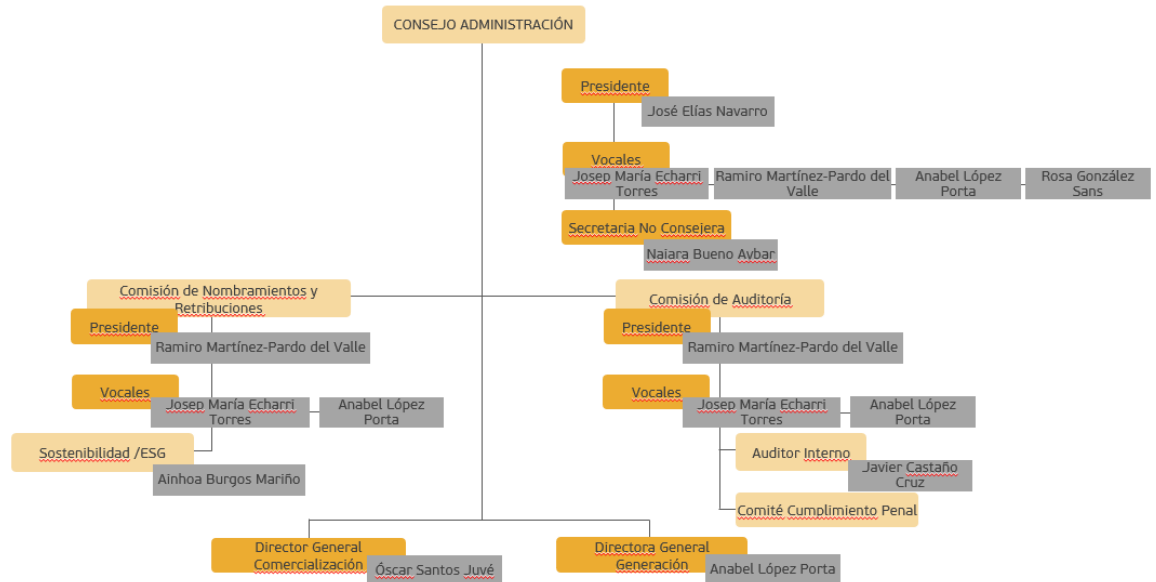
CONSEJO ADMINISTRACIÓN

Presidente
José Elías Navarro

Vocales
Josep María Echarri Torres
Ramiro Martínez-Pardo del Valle
Anabel López Porta
Rosa González Sans

Secretaria No Consejera
Naiara Bueno Aybar

Comisión de Nombramientos y Retribuciones
Presidente
Ramiro Martínez-Pardo del Valle
Vocales
Josep María Echarri Torres
Anabel López Porta
Sostenibilidad /ESG
Ainhoa Burgos Mariño

Comisión de Auditoría
Presidente
Ramiro Martínez-Pardo del Valle
Vocales
Josep María Echarri Torres
Anabel López Porta
Auditor Interno
Javier Castaño Cruz
Comité Cumplimiento Penal

Director General Comercialización
Óscar Santos Juvé

Directora General Generación
Anabel López Porta